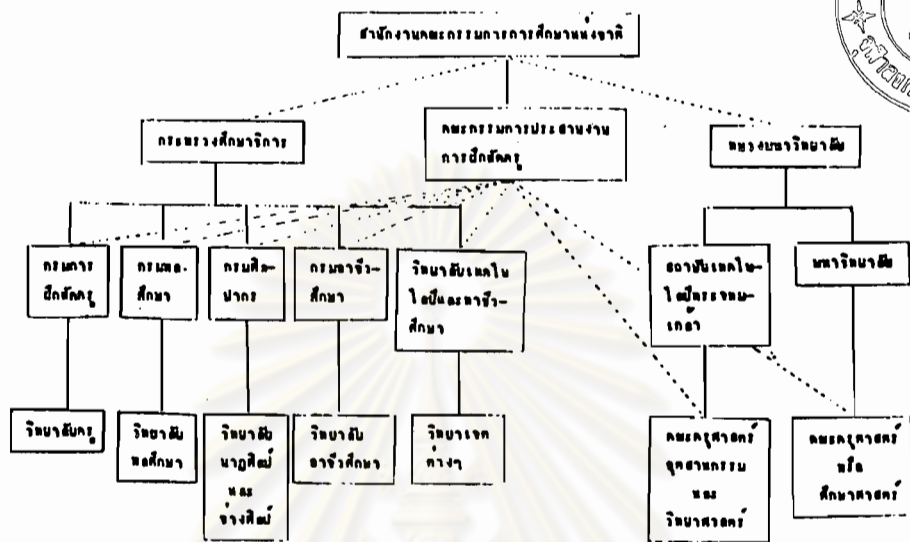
สำนักงานคณะกรรมการการศึกษาแห่งชาติ

กระทรวงศึกษาธิการ

คณะกรรมการประสานงานการฝึกหัดครู

ทบวงมหาวิทยาลัย

กรมการฝึกหัดครู

กรมพลศึกษา

กรมศิลปากร

กรมอาชีวศึกษา

วิทยาลัยเทคโนโลยีและอาชีวศึกษา

สถาบันเทคโนโลยีพระจอมเกล้า

มหาวิทยาลัย

วิทยาลัยครู

วิทยาลัยพลศึกษา

วิทยาลัยนาฏศิลป์ และช่างศิลป์

วิทยาลัยอาชีวศึกษา

วิทยาเขตต่างๆ

คณะครุศาสตร์อุตสาหกรรมและวิทยาศาสตร์

คณะครุศาสตร์ หรือ ศึกษาศาสตร์